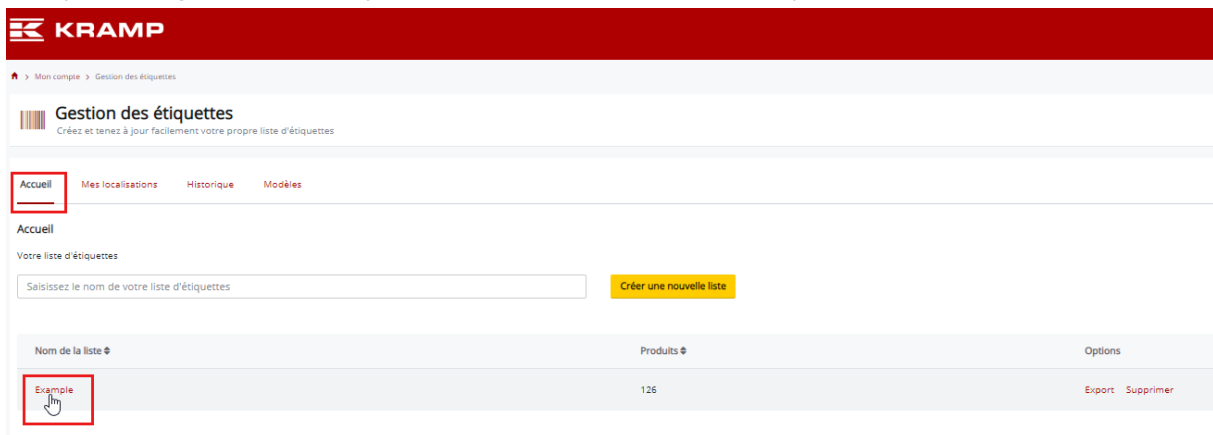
KRAMP

> Mon compte > Gestion des étiquettes

Gestion des étiquettes
Créez et tenez à jour facilement votre propre liste d'étiquettes

Accueil Mes localisations Historique Modèles

Accueil

Votre liste d'étiquettes

Saisissez le nom de votre liste d'étiquettes

Créer une nouvelle liste

| Nom de la liste ⇕ | Produits ⇕ | Options |
|---|---|---|
| Example | 126 | Export Supprimer |